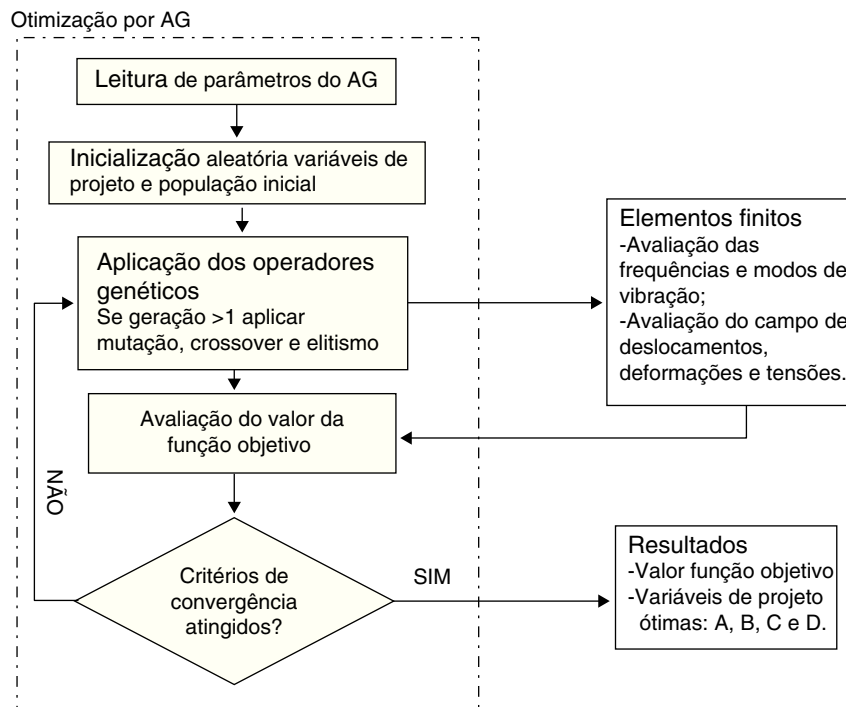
Otimização por AG

Leitura de parâmetros do AG

Inicialização aleatória variáveis de projeto e população inicial

Aplicação dos operadores genéticos
Se geração >1 aplicar mutação, crossover e elitismo

Elementos finitos
-Avaliação das frequências e modos de vibração;
-Avaliação do campo de deslocamentos, deformações e tensões.

Avaliação do valor da função objetivo

NÃO

Critérios de convergência atingidos?

SIM

Resultados
-Valor função objetivo
-Variáveis de projeto ótimas: A, B, C e D.